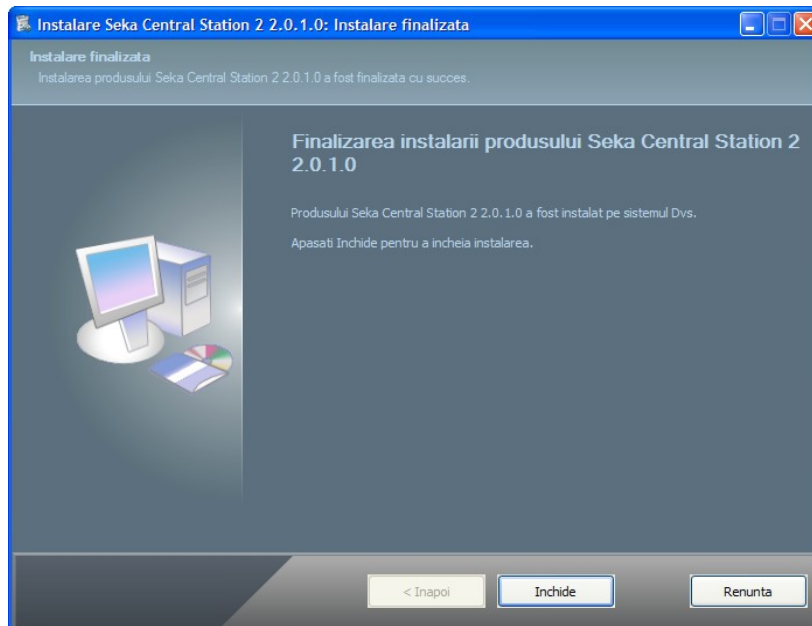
Instalare Seka Central Station 2 2.0.1.0: Instalare finalizata

Instalare finalizata
Instalarea produsului Seka Central Station 2 2.0.1.0 a fost finalizata cu succes.

Finalizarea instalarii produsului Seka Central Station 2 2.0.1.0

Produsului Seka Central Station 2 2.0.1.0 a fost instalat pe sistemul Dvs.

Apasati Inchide pentru a incheia instalarea.

< Inapoi
Inchide
Renunta